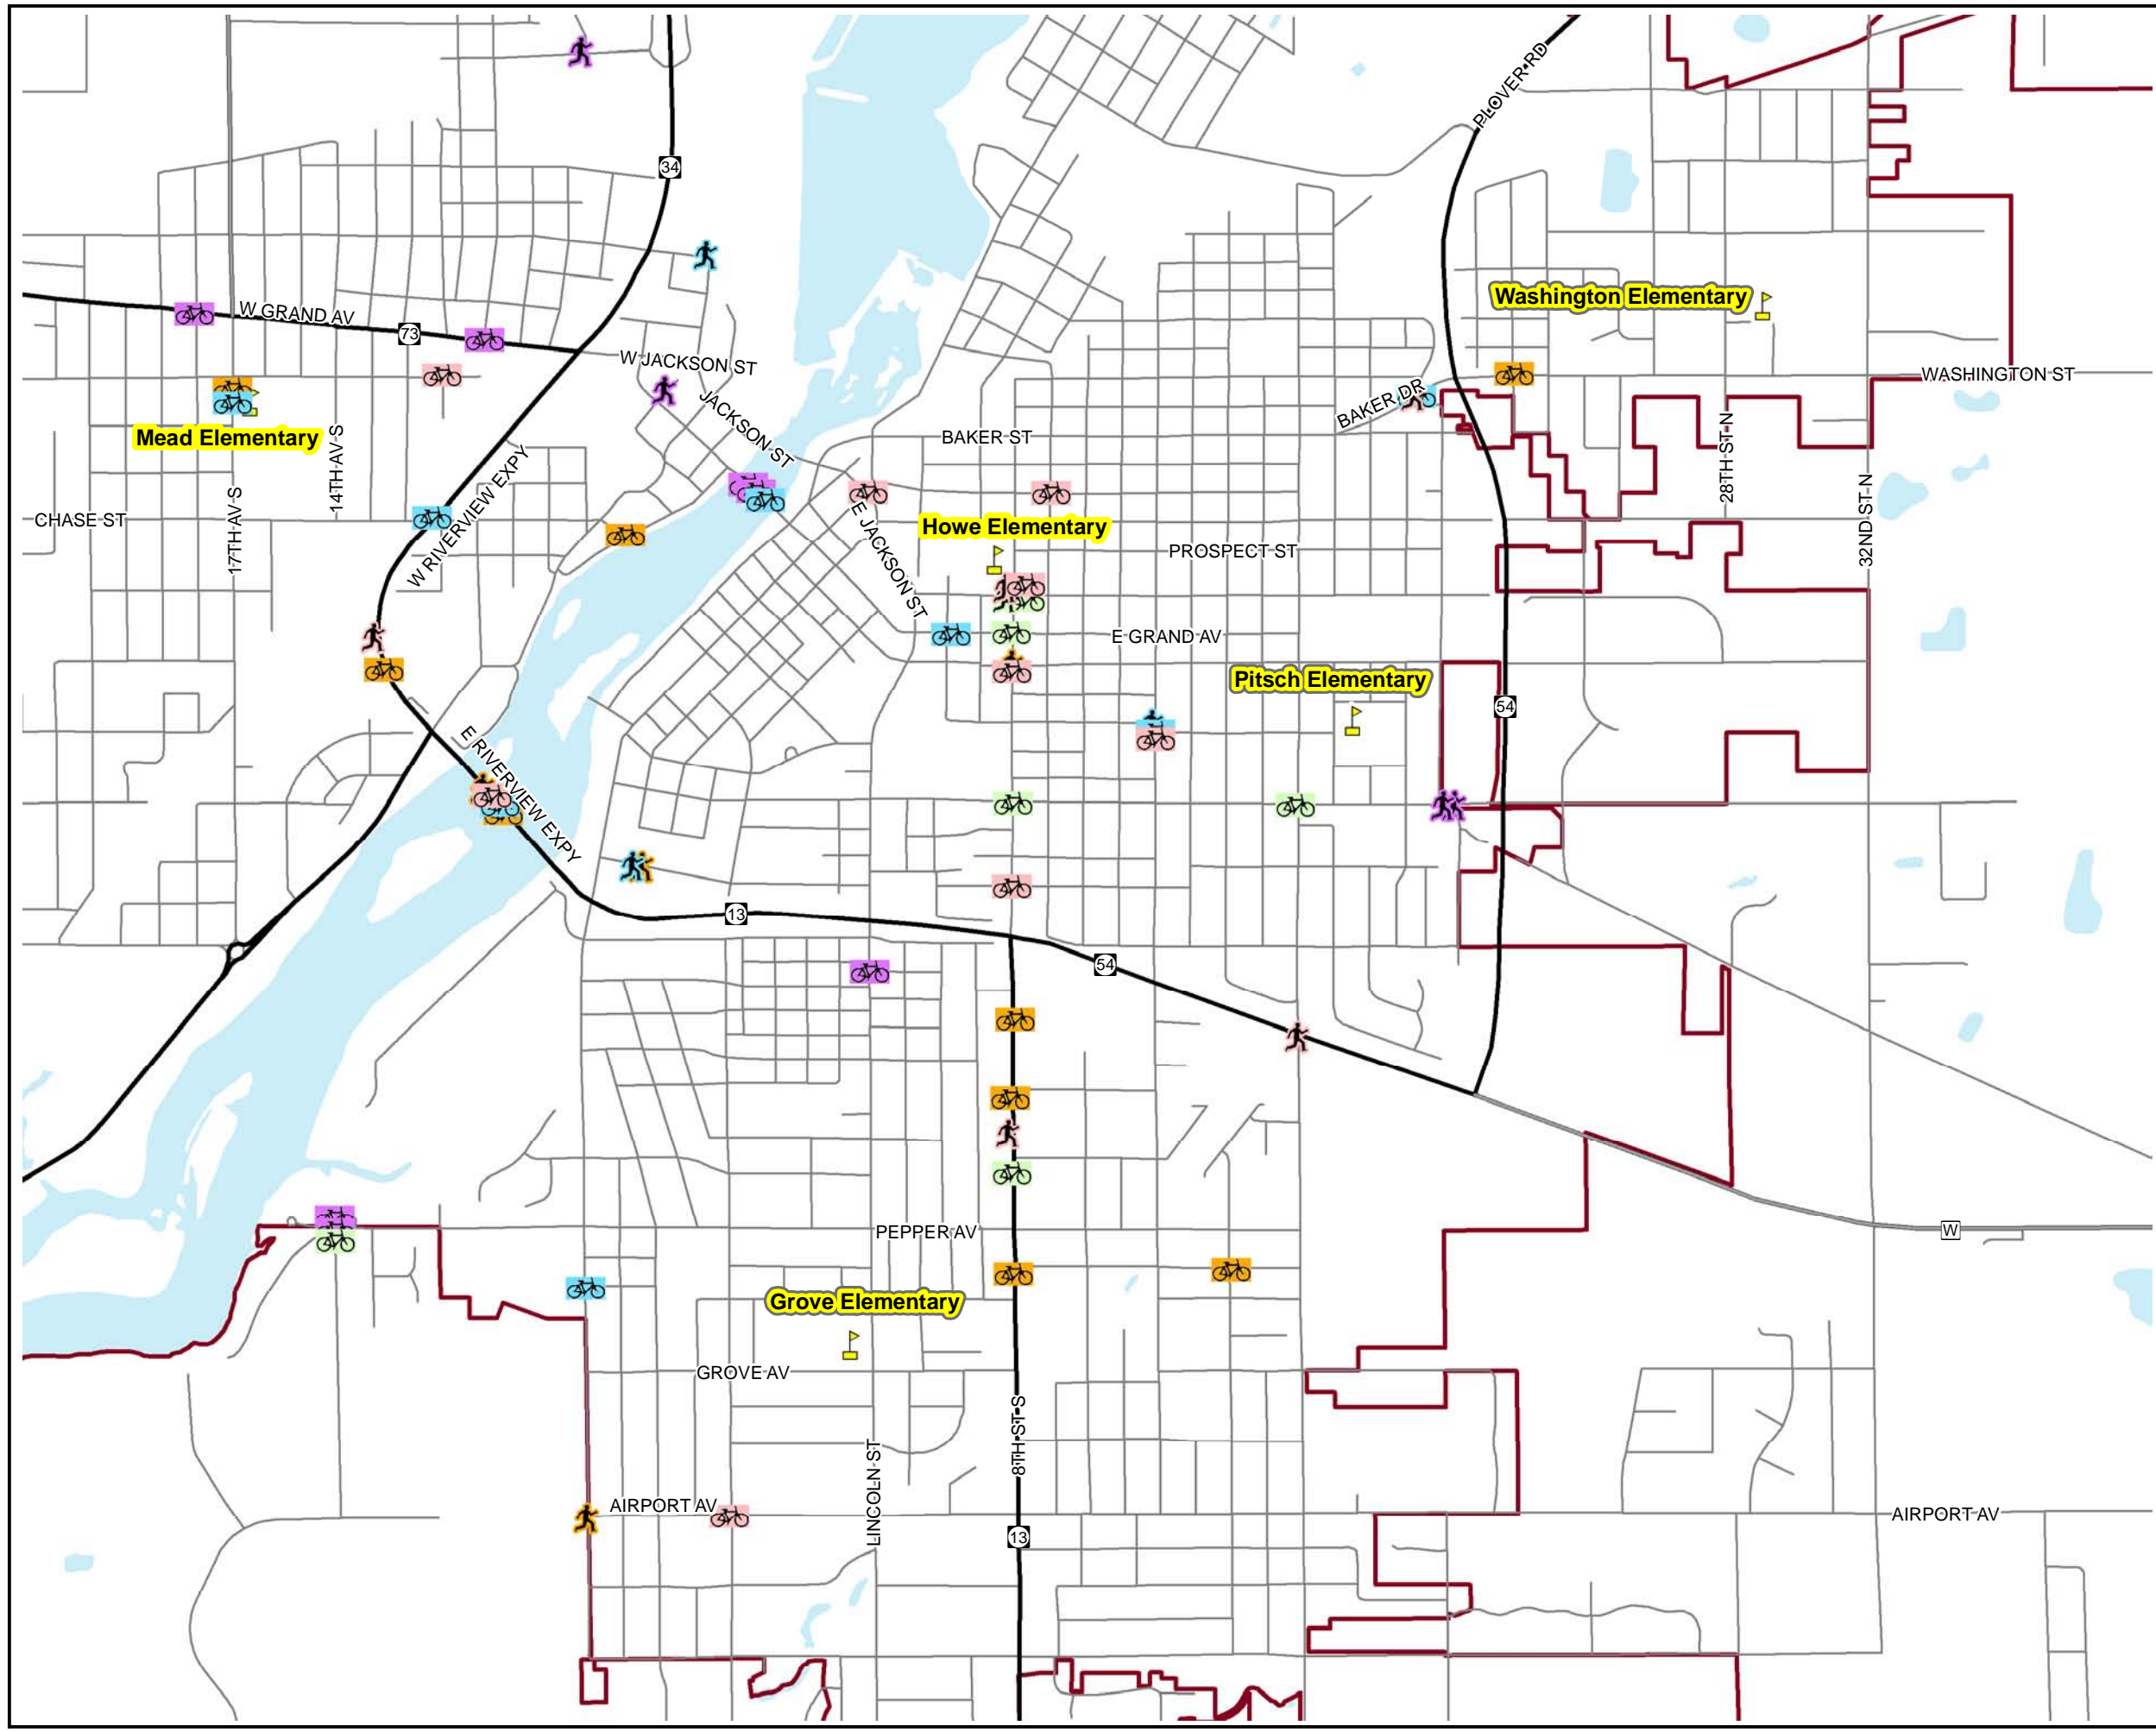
PLOVER RD
34
W GRAND AV
73
W JACKSON ST
JACKSON ST
Washington Elementary
WASHINGTON ST
BAKER DR
Mead Elementary
14TH AV S
BAKER ST
28TH ST N
32ND ST N
CHASE ST
17TH AV S
W RIVERVIEW EXPY
E JACKSON ST
Howe Elementary
PROSPECT ST
E GRAND AV
Pitsch Elementary
54
E RIVERVIEW EXPY
13
54
W
PEPPER AV
Grove Elementary
GROVE AV
LINCOLN ST
8TH ST S
AIRPORT AV
13
AIRPORT AV